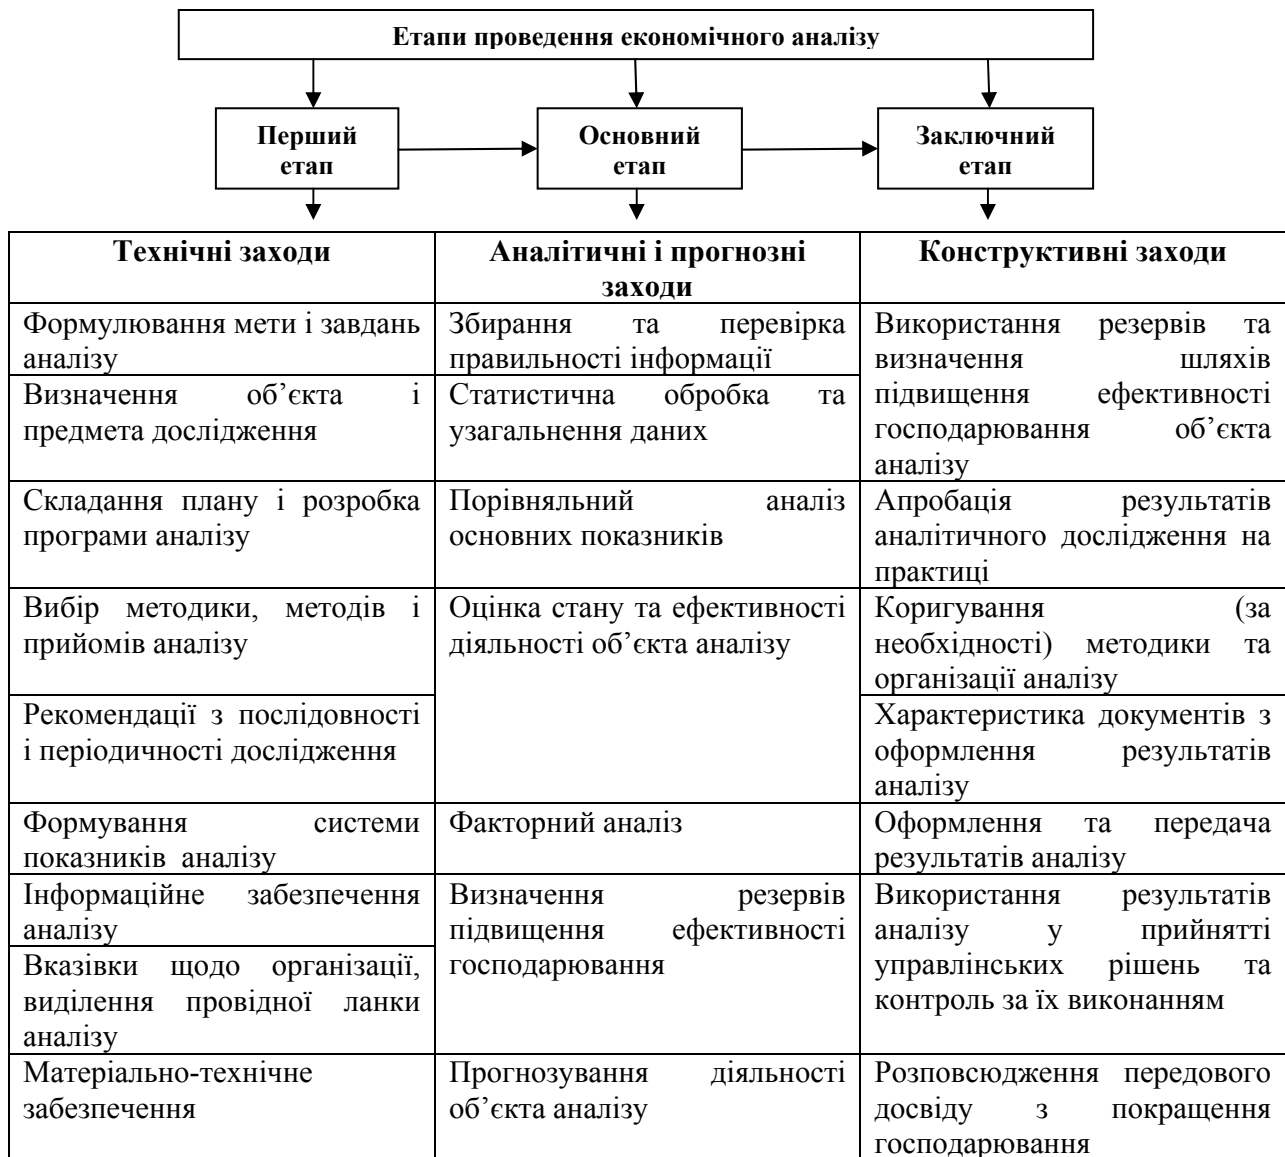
Етапи проведення економічного аналізу

Перший етап

Основний етап

Заключний етап

| Технічні заходи | Аналітичні і прогнозні заходи | Конструктивні заходи |
|---|---|---|
| Формулювання мети і завдань аналізу | Збирання та перевірка правильності інформації | Використання резервів та визначення шляхів підвищення ефективності господарювання об'єкта аналізу |
| Визначення об'єкта і предмета дослідження | Статистична обробка та узагальнення даних | |
| Складання плану і розробка програми аналізу | Порівняльний аналіз основних показників | Апробація результатів аналітичного дослідження на практиці |
| Вибір методики, методів і прийомів аналізу | Оцінка стану та ефективності діяльності об'єкта аналізу | Коригування (за необхідності) методики та організації аналізу |
| Рекомендації з послідовності і періодичності дослідження | | Характеристика документів з оформлення результатів аналізу |
| Формування системи показників аналізу | Факторний аналіз | Оформлення та передача результатів аналізу |
| Інформаційне забезпечення аналізу | Визначення резервів підвищення ефективності господарювання | Використання результатів аналізу у прийнятті управлінських рішень та контроль за їх виконанням |
| Вказівки щодо організації, виділення провідної ланки аналізу | | |
| Матеріально-технічне забезпечення | Прогнозування діяльності об'єкта аналізу | Розповсюдження передового досвіду з покращення господарювання |